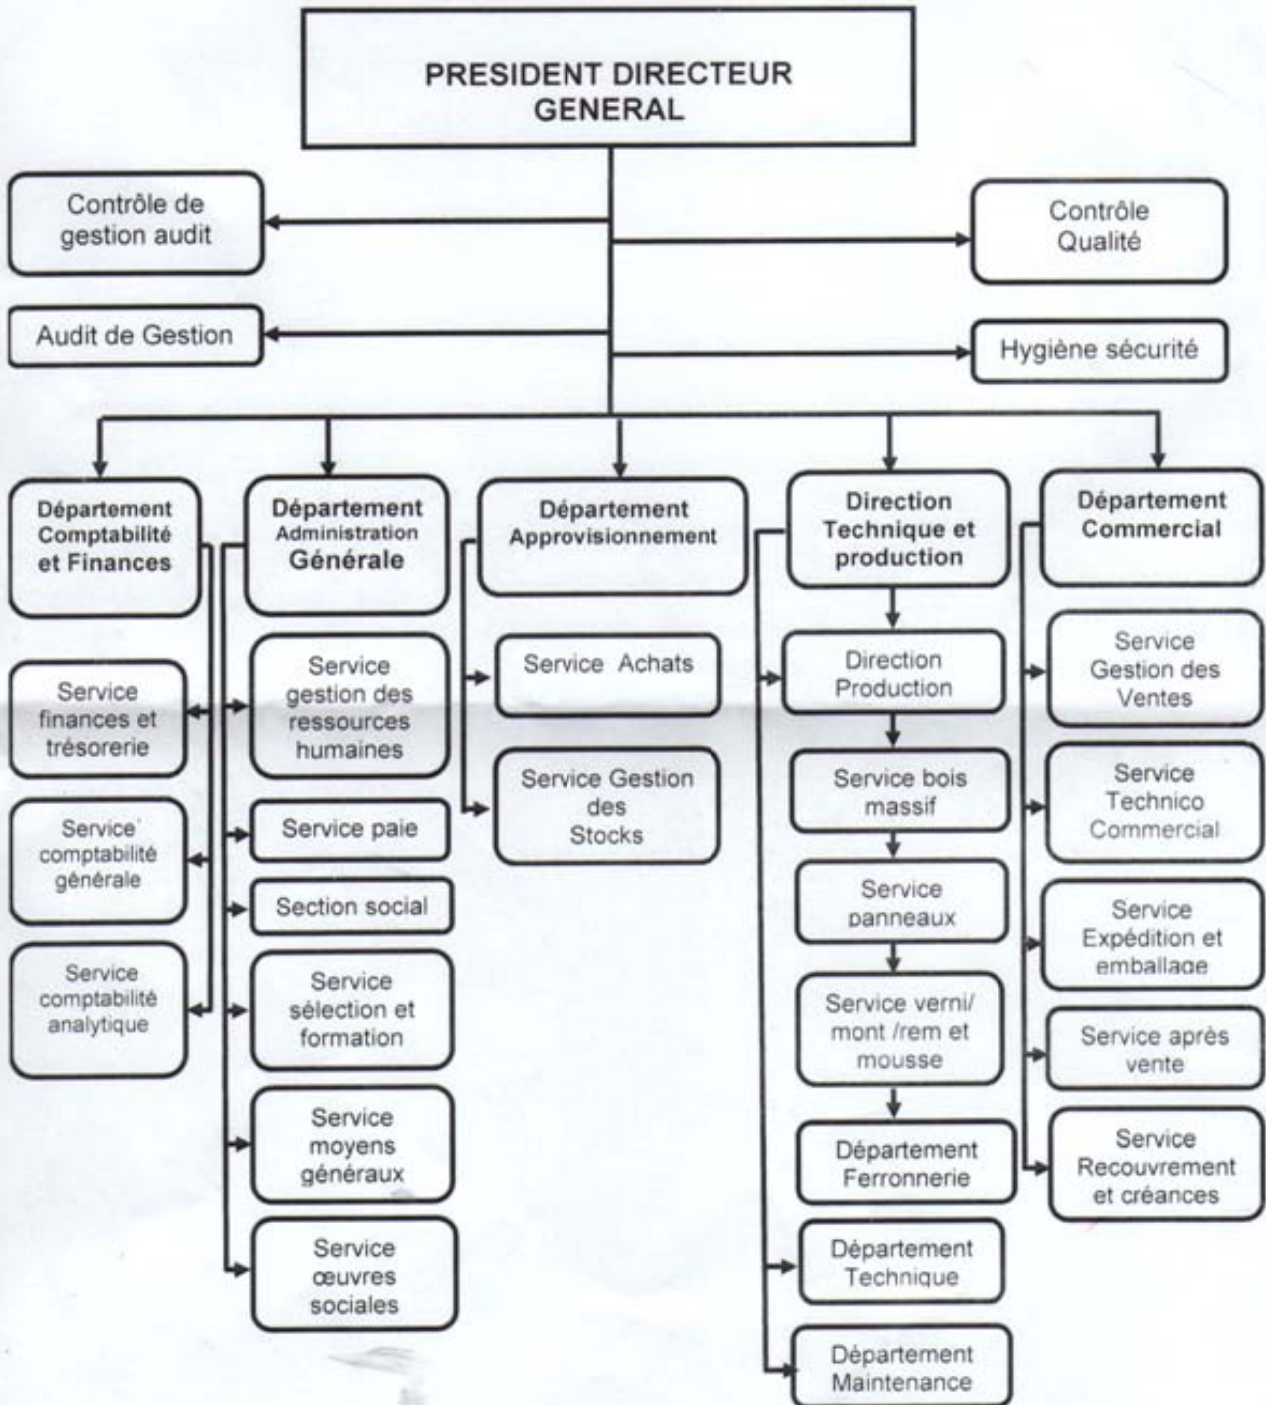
PRESIDENT DIRECTEUR GENERAL

Contrôle de gestion audit

Contrôle Qualité

Audit de Gestion

Hygiène sécurité

Département Comptabilité et Finances

Service finances et trésorerie

Service' comptabilité générale

Service comptabilité analytique

Département Administration Générale

Service gestion des ressources humaines

Service paie

Section social

Service sélection et formation

Service moyens généraux

Service œuvres sociales

Département Approvisionnement

Service Achats

Service Gestion des Stocks

Direction Technique et production

Direction Production

Service bois massif

Service panneaux

Service verni/ mont /rem et mousse

Département Ferronnerie

Département Technique

Département Maintenance

Département Commercial

Service Gestion des Ventes

Service Technico Commercial

Service Expédition et emballage

Service après vente

Service Recouvrement et créances